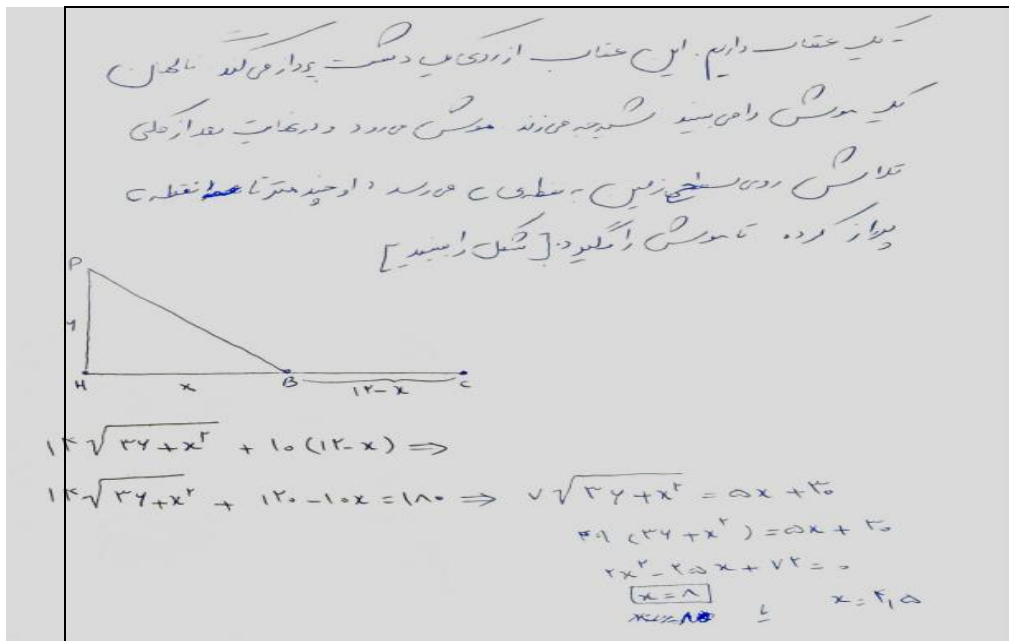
یک عقاب داریم. این عقاب از ارتفاعی در دشت پرواز می‌کند ناگهان یک موش را می‌بیند شیرجه می‌زند موش می‌رود و در نهایت بعد از کمی تلاش روی سطح زمین به نقطه c می‌رسد او چند متر تا نقطه c پرواز کرده تا موش را بگیرد [شکل را ببینید]

P
۶
H
x
B
۱۲-x
c

$۱۴\sqrt{۳۶+x^۲} + ۱۰(۱۲-x) \Rightarrow$

$۱۴\sqrt{۳۶+x^۲} + ۱۲۰-۱۰x = ۱۸۰ \Rightarrow ۷\sqrt{۳۶+x^۲} = ۵x+۳۰$

$۴۹(۳۶+x^۲) = ۵x+۳۰$

$۲x^۲ - ۲۵x + ۷۲ = ۰$

$x=۸$ یا $x=۴,۵$